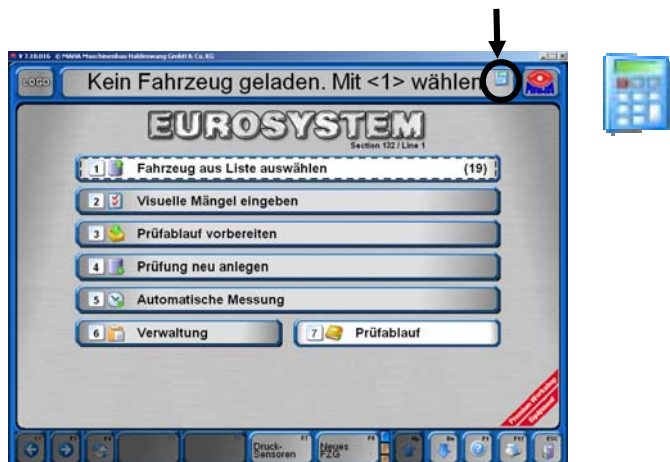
V 7.10.016 © MAHA Maschinenbau Haldenwang GmbH & Co. KG

LOGO

Kein Fahrzeug geladen. Mit <1> wählen

EUROSYSTEM

Section 132 / Line 1

1 Fahrzeug aus Liste auswählen (19)

2 Visuelle Mängel eingeben

3 Prüfablauf vorbereiten

4 Prüfung neu anlegen

5 Automatische Messung

6 Verwaltung

7 Prüfablauf

Druck-Sensoren

Neues FZG

ESC